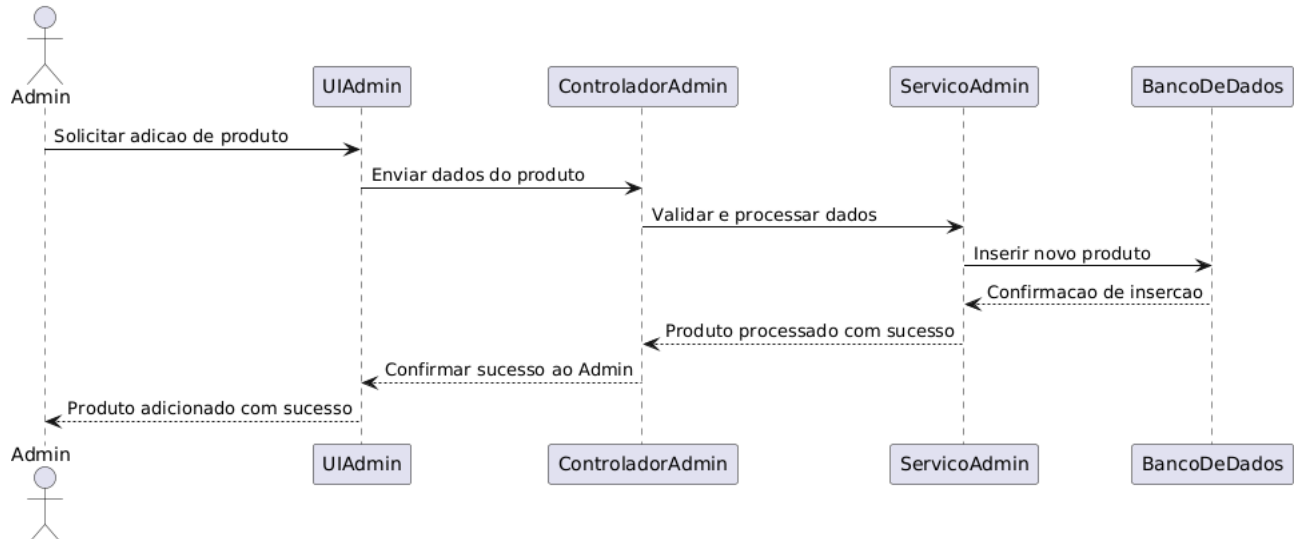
Admin

UIAdmin

ControladorAdmin

ServicoAdmin

BancoDeDados

Solicitar adicao de produto

Enviar dados do produto

Validar e processar dados

Inserir novo produto

Confirmacao de insercao

Produto processado com sucesso

Confirmar sucesso ao Admin

Produto adicionado com sucesso

Admin

UIAdmin

ControladorAdmin

ServicoAdmin

BancoDeDados